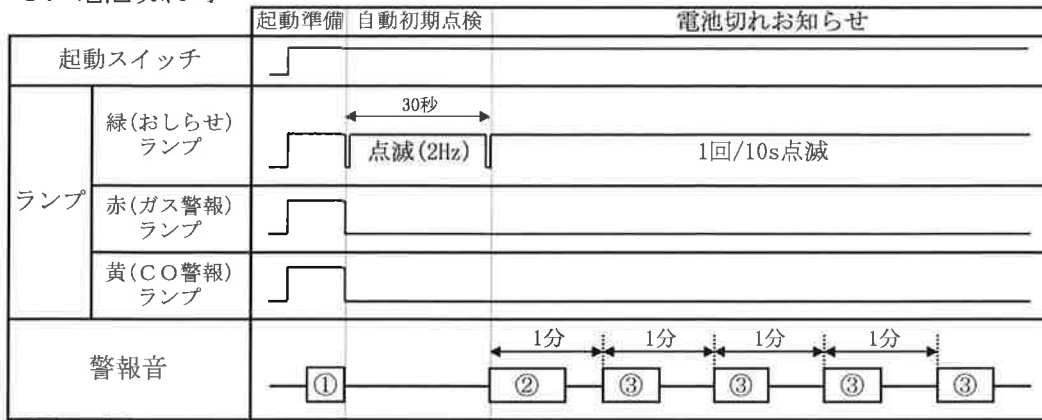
|  |  | 起動準備 | 自動初期点検 | 電池切れお知らせ |
|---|---|---|---|---|
| 起動スイッチ |  |  |  |  |
| ランプ | 緑(おしらせ) ランプ |  | 30秒 点滅(2Hz) | 1回/10s点滅 |
|  | 赤(ガス警報) ランプ |  |  |  |
|  | 黄(CO警報) ランプ |  |  |  |
| 警報音 |  | ① |  | 1分 1分 1分 1分 ② ③ ③ ③ ③ |